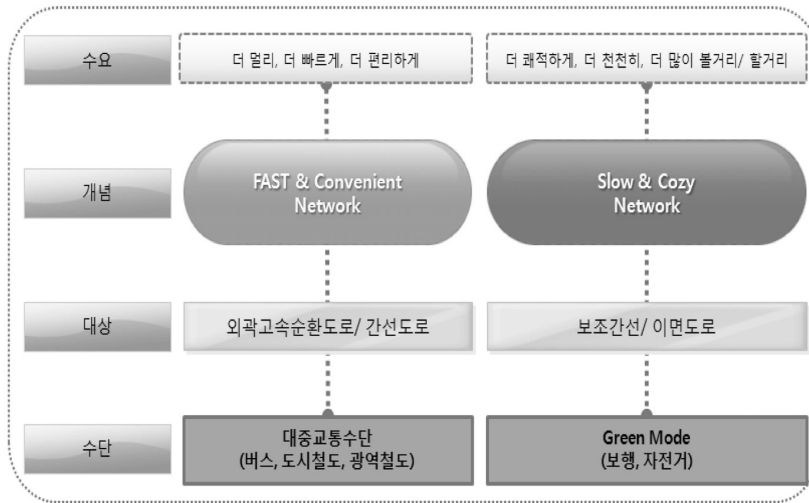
수요

더 멀리, 더 빠르게, 더 편리하게

더 쾌적하게, 더 천천히, 더 많이 볼거리/ 할거리

개념

FAST & Convenient Network

Slow & Cozy Network

대상

외곽고속순환도로/ 간선도로

보조간선/ 이면도로

수단

대중교통수단 (버스, 도시철도, 광역철도)

Green Mode (보행, 자전거)